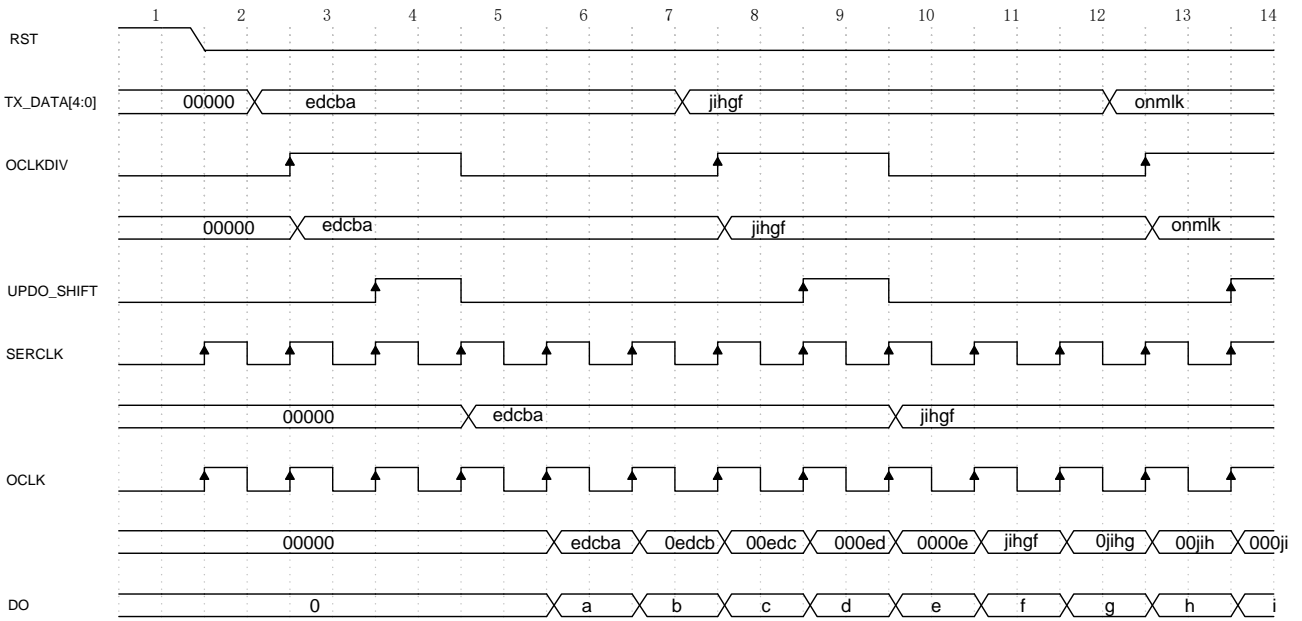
1 2 3 4 5 6 7 8 9 10 11 12 13 14

RST

TX_DATA[4:0]
00000 edcba jihgf onmlk

OCLKDIV

00000 edcba jihgf onmlk

UPDO_SHIFT

SERCLK

00000 edcba jihgf

OCLK

00000 edcba 0edcb 00edc 000ed 0000e jihgf 0jihg 00jih 000ji

DO
0 a b c d e f g h i